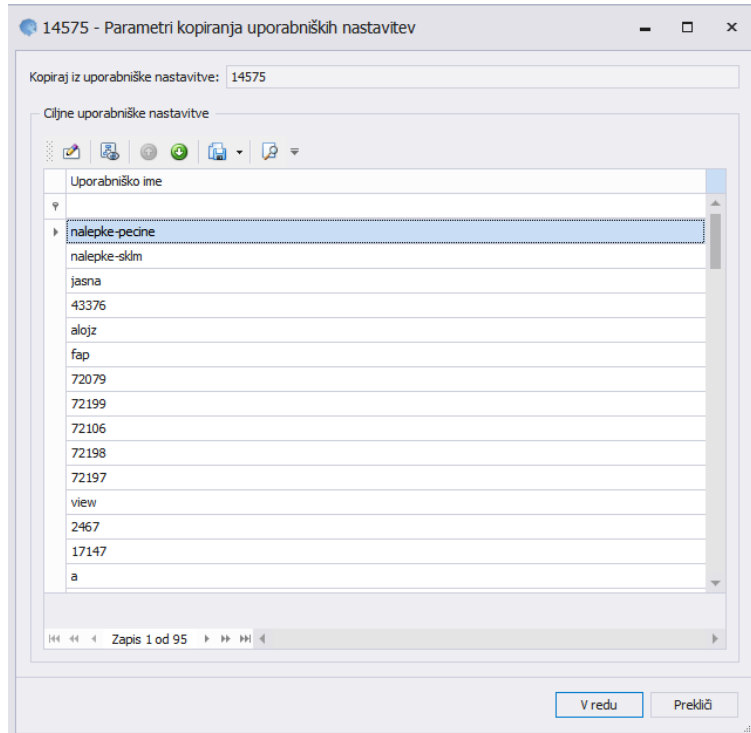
14575 - Parametri kopiranja uporabniških nastavitev

Kopiraj iz uporabniške nastavitve: 14575

Ciljne uporabniške nastavitve

| Uporabniško ime |
|---|
| |
| nalepke-pecine |
| nalepke-sklm |
| jasna |
| 43376 |
| alojz |
| fap |
| 72079 |
| 72199 |
| 72106 |
| 72198 |
| 72197 |
| view |
| 2467 |
| 17147 |
| a |

Zapis 1 od 95

V redu
Prekliči